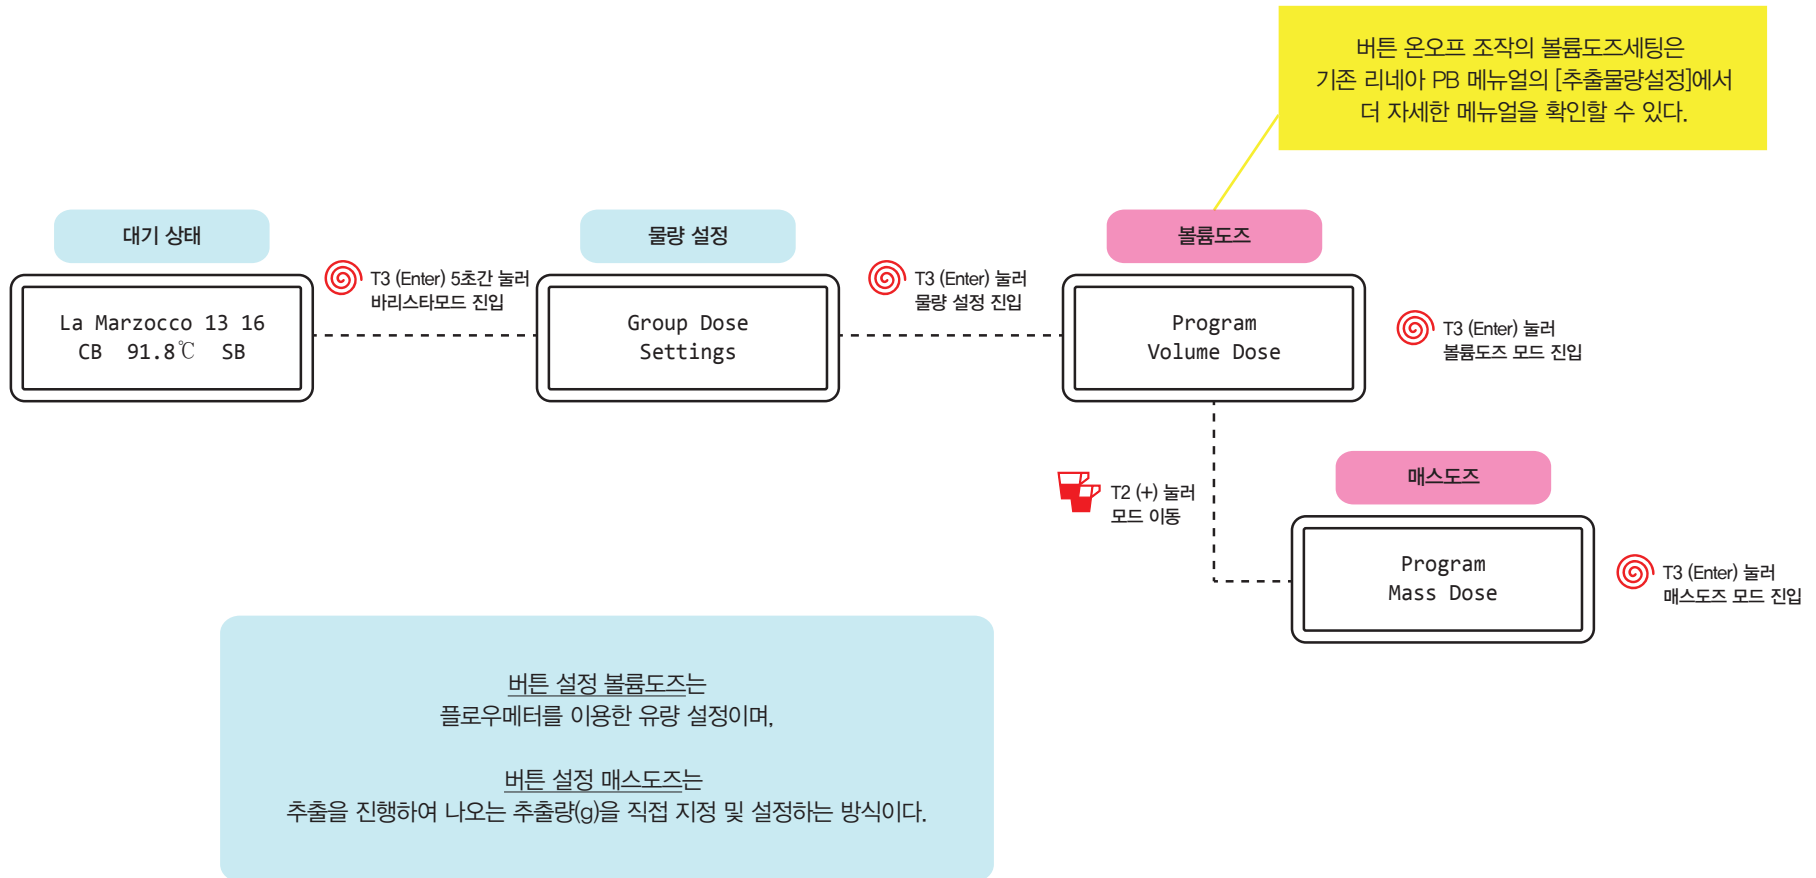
버튼 온오프 조작의 볼륨도즈세팅은
기존 리네아 PB 메뉴얼의 [추출물량설정]에서
더 자세한 메뉴얼을 확인할 수 있다.

대기 상태

La Marzocco 13 16
CB 91.8℃ SB

T3 (Enter) 5초간 눌러
바리스타모드 진입

물량 설정

Group Dose
Settings

T3 (Enter) 눌러
물량 설정 진입

볼륨도즈

Program
Volume Dose

T3 (Enter) 눌러
볼륨도즈 모드 진입

T2 (+) 눌러
모드 이동

매스도즈

Program
Mass Dose

T3 (Enter) 눌러
매스도즈 모드 진입

버튼 설정 볼륨도즈는
플로우메터를 이용한 유량 설정이며,

버튼 설정 매스도즈는
추출을 진행하여 나오는 추출량(g)을 직접 지정 및 설정하는 방식이다.